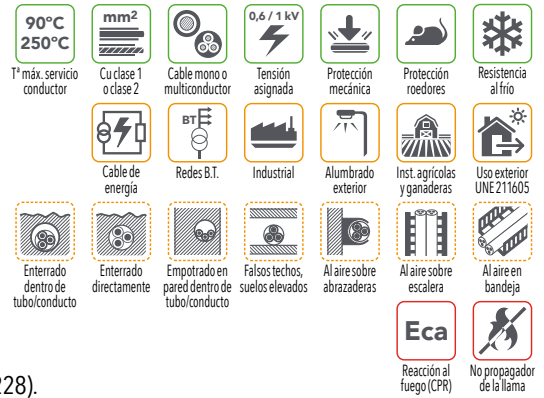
90°C
250°C
Tª máx. servicio conductor

mm²
Cu clase 1 o clase 2

Cable mono o multiconductor

0,6 / 1 kV
Tensión asignada

Protección mecánica

Protección roedores

Resistencia al frío

Cable de energía

BT
Redes B.T.

Industrial

Alumbrado exterior

Inst. agrícolas y ganaderas

Uso exterior UNE 211605

Enterrado dentro de tubo/conducto

Enterrado directamente

Empotrado en pared dentro de tubo/conducto

Falsos techos, suelos elevados

Al aire sobre abrazaderas

Al aire sobre escalera

Al aire en bandeja

Eca
Reacción al fuego (CPR)

No propagador de la llama

228).